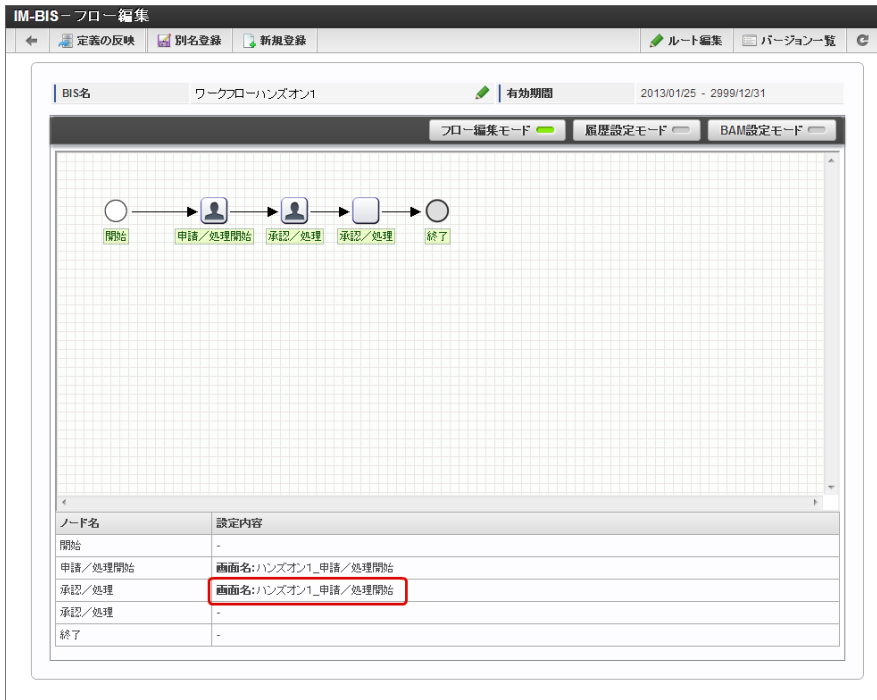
IM-BIS－フロー編集

定義の反映 別名登録 新規登録 ルート編集 バージョン一覧

| BIS名 | ワークフローハンズオン1 | 有効期間 | 2013/01/25 - 2999/12/31 |
|---|---|---|---|

フロー編集モード 履歴設定モード BAM設定モード

開始 申請／処理開始 承認／処理 承認／処理 終了

| ノード名 | 設定内容 |
|---|---|
| 開始 | - |
| 申請／処理開始 | **画面名:** ハンズオン1_申請／処理開始 |
| 承認／処理 | **画面名:** ハンズオン1_申請／処理開始 |
| 承認／処理 | - |
| 終了 | - |